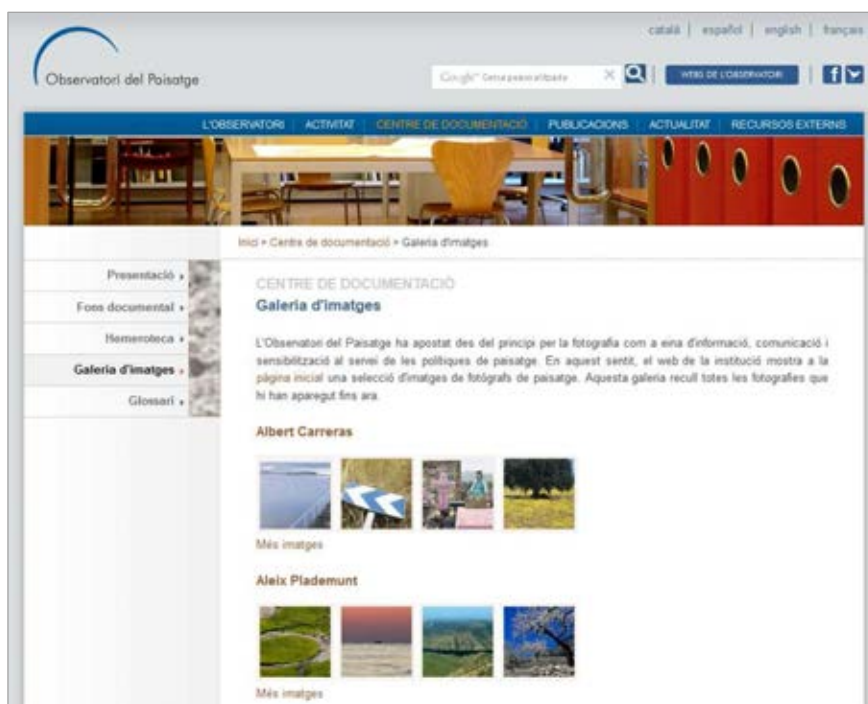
català | español | english | français

Observatori del Paisatge

Google™ Cerca personalitzada

WEBS DE L'OBSERVATORI

L'OBSERVATORI | ACTIVITAT | CENTRE DE DOCUMENTACIÓ | PUBLICACIONS | ACTUALITAT | RECURSOS EXTERNS

Inici > Centre de documentació > Galeria d'imatges

Presentació »
Fons documental »
Hemeroteca »
Galeria d'imatges »
Glossari »

CENTRE DE DOCUMENTACIÓ

Galeria d'imatges

L'Observatori del Paisatge ha apostat des del principi per la fotografia com a eina d'informació, comunicació i sensibilització al servei de les polítiques de paisatge. En aquest sentit, el web de la institució mostra a la pàgina inicial una selecció d'imatges de fotògrafs de paisatge. Aquesta galeria recull totes les fotografies que hi han aparegut fins ara.

Albert Carreras

Més imatges

Aleix Plademunt

Més imatges